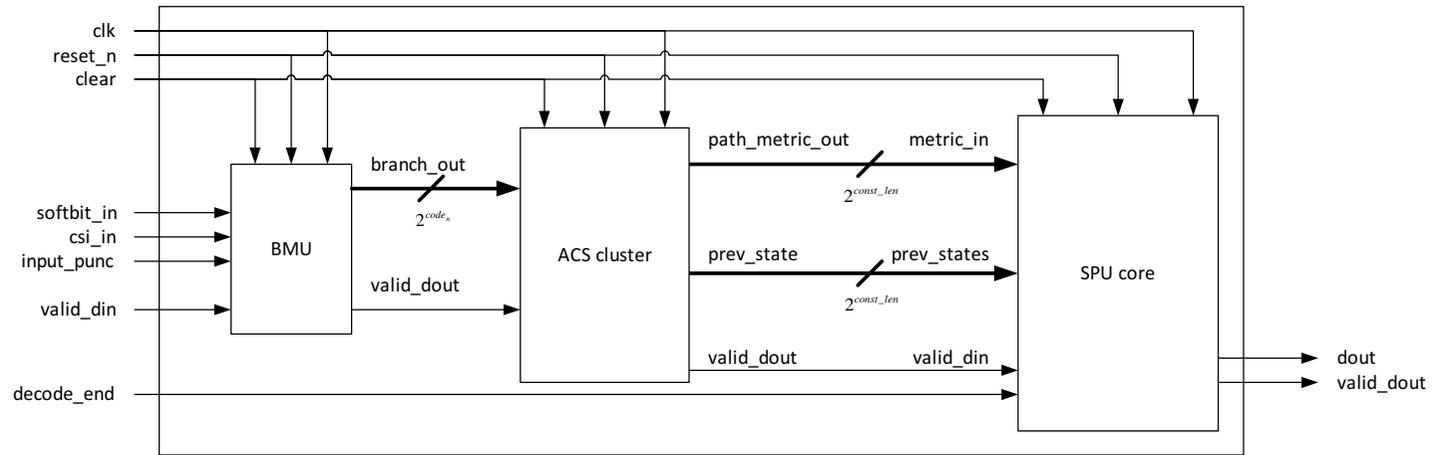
clk
reset_n
clear

softbit_in
csi_in
input_punc
valid_din

BMU

branch_out
$2^{code_n}$
valid_dout

ACS cluster

path_metric_out
metric_in
$2^{const\_len}$

prev_state
prev_states
$2^{const\_len}$

valid_dout
valid_din

SPU core

decode_end

dout
valid_dout